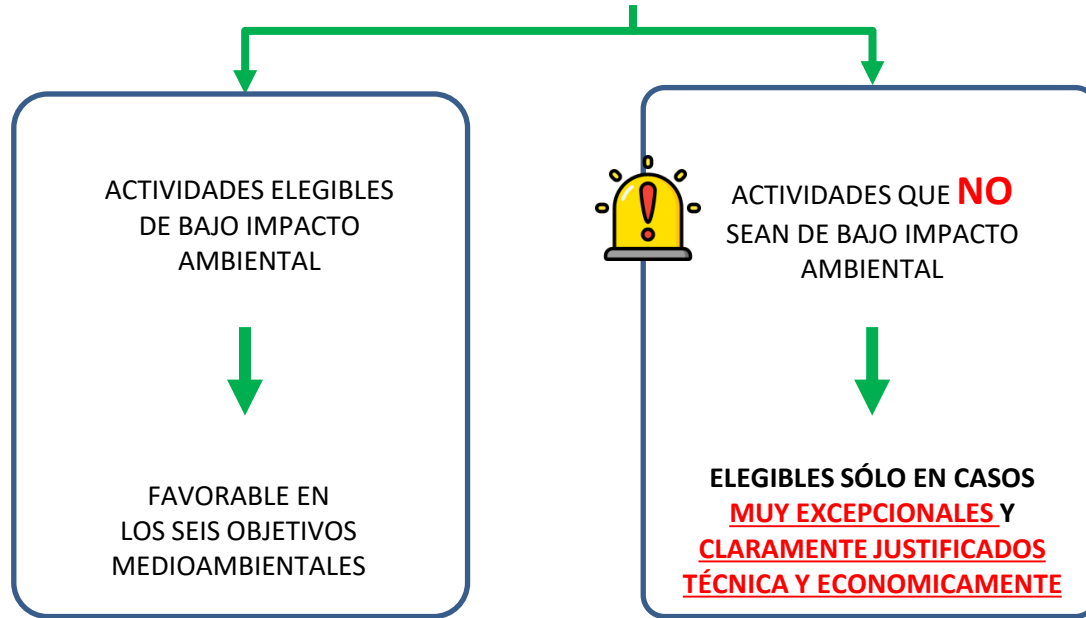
ACTIVIDADES ELEGIBLES DE BAJO IMPACTO AMBIENTAL

FAVORABLE EN LOS SEIS OBJETIVOS MEDIOAMBIENTALES

ACTIVIDADES QUE NO SEAN DE BAJO IMPACTO AMBIENTAL

ELEGIBLES SÓLO EN CASOS MUY EXCEPCIONALES Y CLARAMENTE JUSTIFICADOS TÉCNICA Y ECONOMICAMENTE